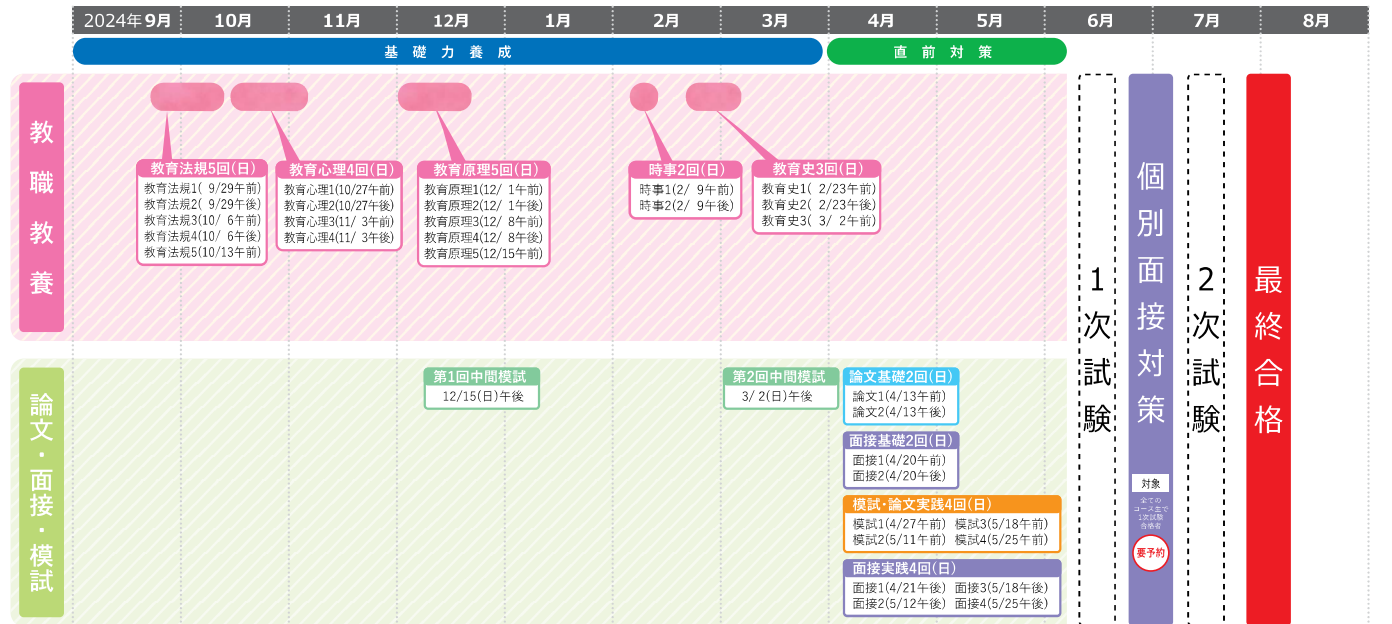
2024年9月 10月 11月 12月 1月 2月 3月 4月 5月 6月 7月 8月

基礎力養成

直前対策

教職教養

教育法規5回(日)
教育法規1( 9/29午前)
教育法規2( 9/29午後)
教育法規3(10/ 6午前)
教育法規4(10/ 6午後)
教育法規5(10/13午前)

教育心理4回(日)
教育心理1(10/27午前)
教育心理2(10/27午後)
教育心理3(11/ 3午前)
教育心理4(11/ 3午後)

教育原理5回(日)
教育原理1(12/ 1午前)
教育原理2(12/ 1午後)
教育原理3(12/ 8午前)
教育原理4(12/ 8午後)
教育原理5(12/15午前)

時事2回(日)
時事1(2/ 9午前)
時事2(2/ 9午後)

教育史3回(日)
教育史1( 2/23午前)
教育史2( 2/23午後)
教育史3( 3/ 2午前)

1次試験

個別面接対策

対象
全てのコース生で1次試験合格者

要予約

2次試験

最終合格

論文・面接・模試

第1回中間模試
12/15(日)午後

第2回中間模試
3/ 2(日)午後

論文基礎2回(日)
論文1(4/13午前)
論文2(4/13午後)

面接基礎2回(日)
面接1(4/20午前)
面接2(4/20午後)

模試・論文実践4回(日)
模試1(4/27午前) 模試3(5/18午前)
模試2(5/11午前) 模試4(5/25午前)

面接実践4回(日)
面接1(4/21午後) 面接3(5/18午後)
面接2(5/12午後) 面接4(5/25午後)